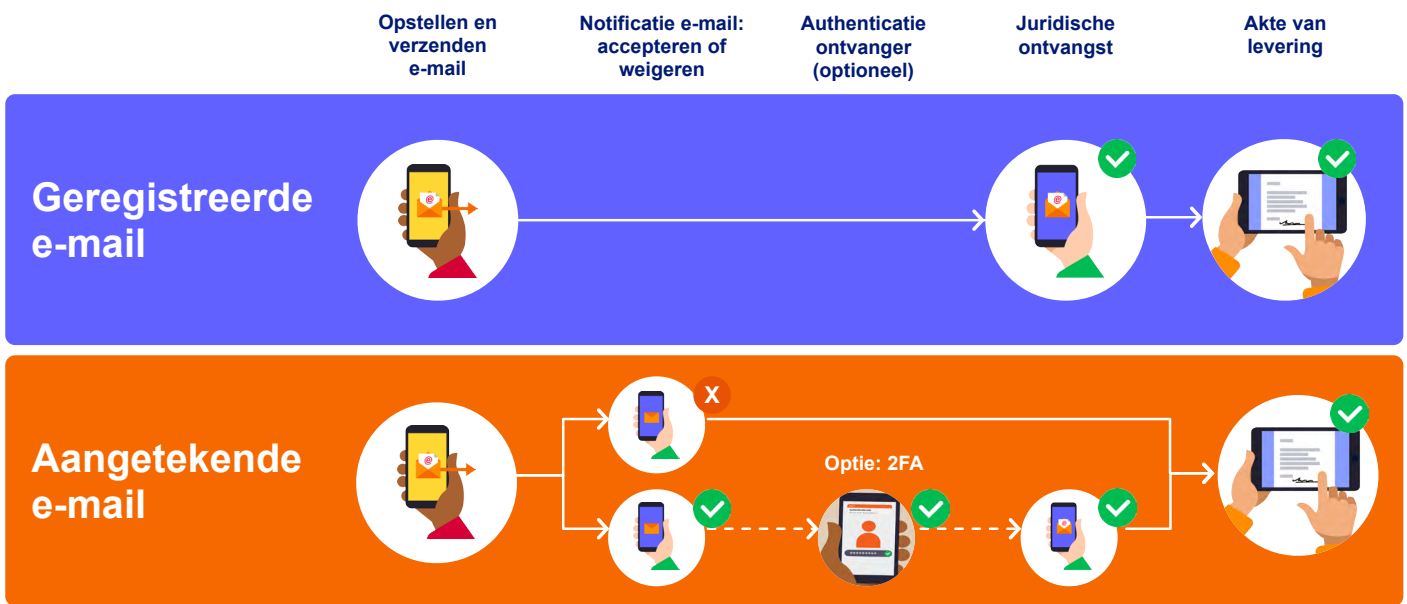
Opstellen en verzenden e-mail

Notificatie e-mail: accepteren of weigeren

Authenticatie ontvanger (optioneel)

Juridische ontvangst

Akte van levering

Geregistreerde e-mail

Aangetekende e-mail

X

Optie: 2FA